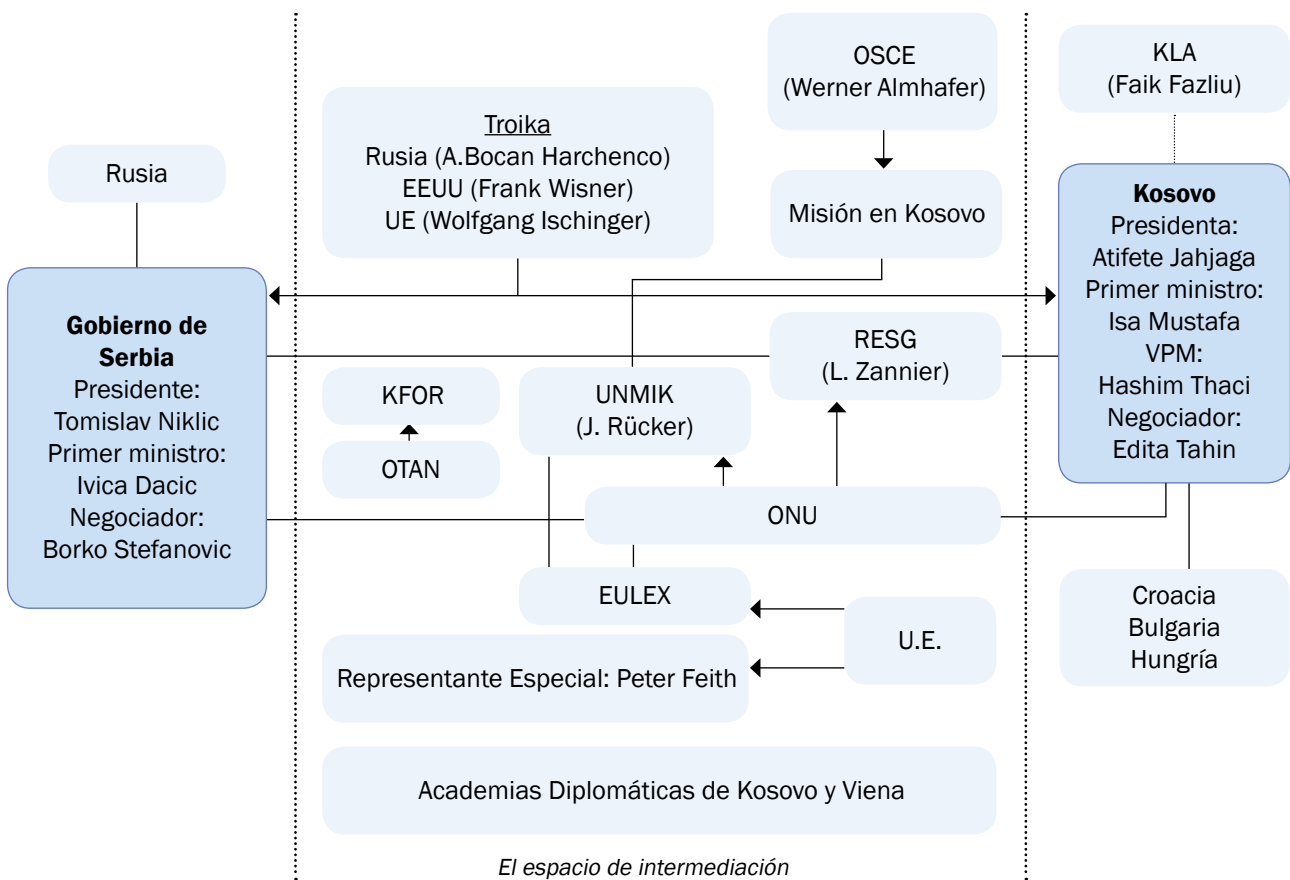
OSCE
(Werner Almhafer)

KLA
(Faik Fazliu)

Troika
Rusia (A.Bocan Harchenco)
EEUU (Frank Wisner)
UE (Wolfgang Ischinger)

Rusia

Misión en Kosovo

Kosovo
Presidenta:
Atifete Jahjaga
Primer ministro:
Isa Mustafa
VPM:
Hashim Thaci
Negociador:
Edita Tahin

Gobierno de Serbia
Presidente:
Tomislav Niklic
Primer ministro:
Ivica Dacic
Negociador:
Borko Stefanovic

RESG
(L. Zannier)

KFOR

UNMIK
(J. Rücker)

OTAN

ONU

EULEX

U.E.

Croacia
Bulgaria
Hungría

Representante Especial: Peter Feith

Academias Diplomáticas de Kosovo y Viena

El espacio de intermediación